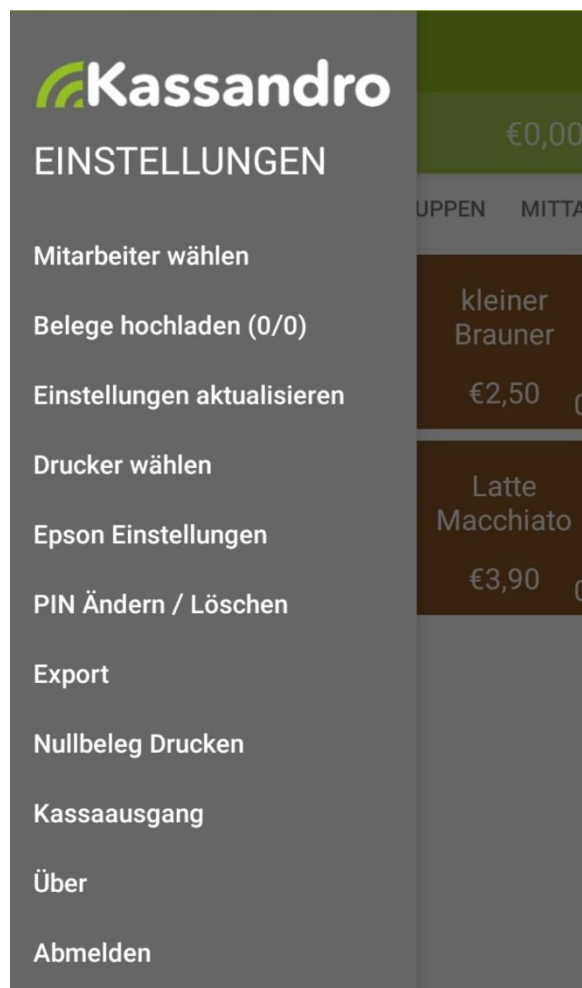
Kassandro
EINSTELLUNGEN

Mitarbeiter wählen

Belege hochladen (0/0)

Einstellungen aktualisieren

Drucker wählen

Epson Einstellungen

PIN Ändern / Löschen

Export

Nullbeleg Drucken

Kassaausgang

Über

Abmelden

€0,00

UPPEN MITTA

kleiner Brauner
€2,50

Latte Macchiato
€3,90